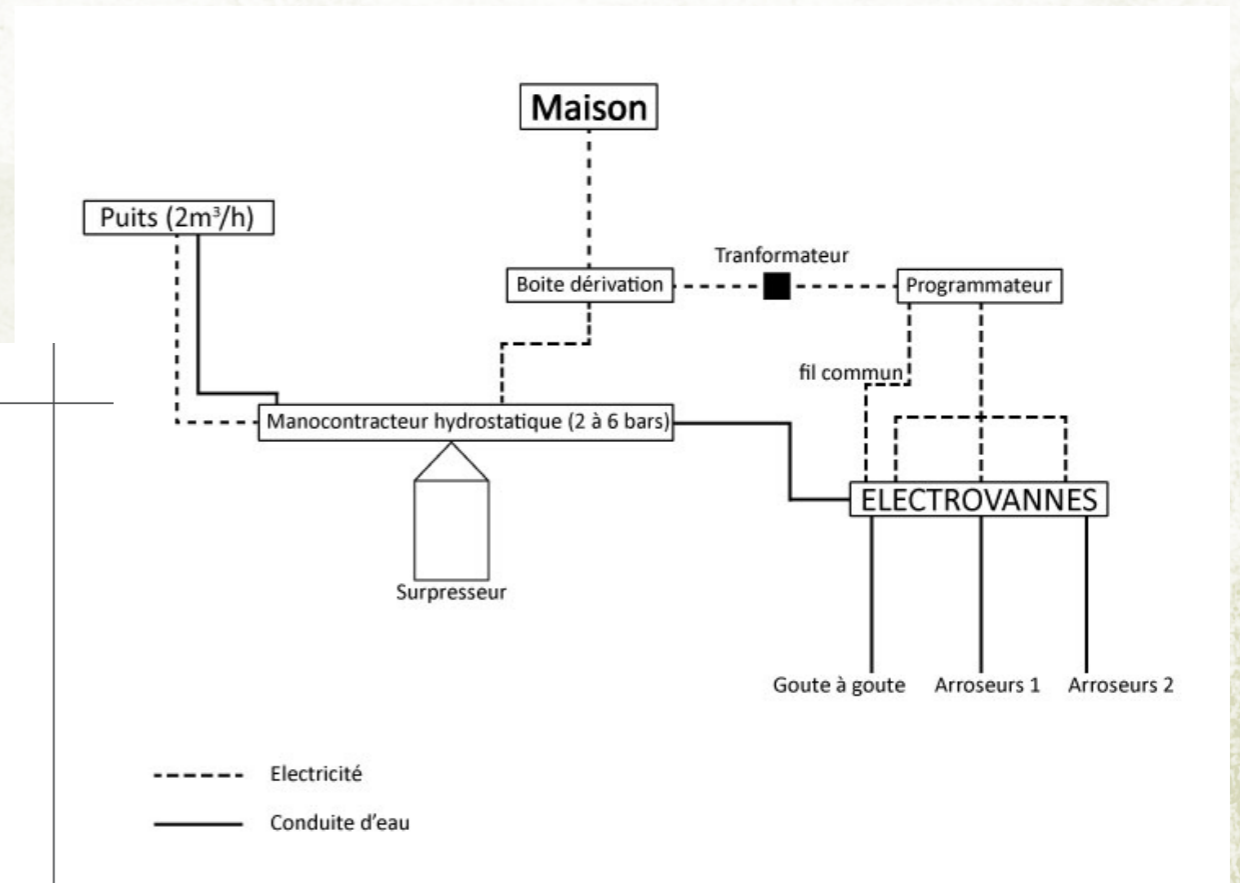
Maison

Puits (2m³/h)

Tranformateur

Boite dérivation

Programmateur

fil commun

Manocontracteur hydrostatique (2 à 6 bars)

ELECTROVANNES

Surpresseur

Goute à goute

Arroseurs 1

Arroseurs 2

Electricité

Conduite d'eau